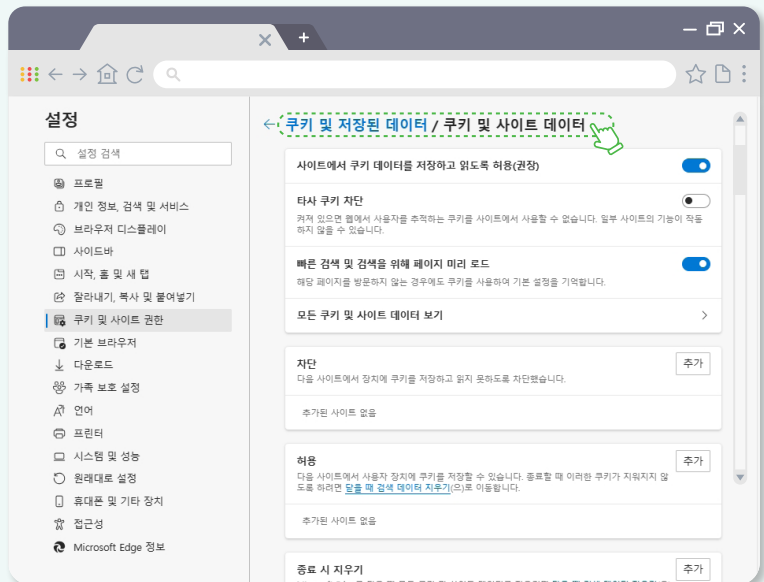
설정

설정 검색

프로필
개인 정보, 검색 및 서비스
브라우저 디스플레이
사이드바
시작, 홈 및 새 탭
잘라내기, 복사 및 붙여넣기
쿠키 및 사이트 권한
기본 브라우저
다운로드
가족 보호 설정
언어
프린터
시스템 및 성능
원래대로 설정
휴대폰 및 기타 장치
접근성
Microsoft Edge 정보

← 쿠키 및 저장된 데이터 / 쿠키 및 사이트 데이터

사이트에서 쿠키 데이터를 저장하고 읽도록 허용(권장)

타사 쿠키 차단
켜져 있으면 웹에서 사용자를 추적하는 쿠키를 사이트에서 사용할 수 없습니다. 일부 사이트의 기능이 작동하지 않을 수 있습니다.

빠른 검색 및 검색을 위해 페이지 미리 로드
해당 페이지를 방문하지 않는 경우에도 쿠키를 사용하여 기본 설정을 기억합니다.

모든 쿠키 및 사이트 데이터 보기

차단
다음 사이트에서 장치에 쿠키를 저장하고 읽지 못하도록 차단했습니다.
추가
추가된 사이트 없음

허용
다음 사이트에서 사용자 장치에 쿠키를 저장할 수 있습니다. 종료할 때 이러한 쿠키가 지워지지 않도록 하려면 닫을 때 검색 데이터 지우기(으)로 이동합니다.
추가
추가된 사이트 없음

종료 시 지우기
추가